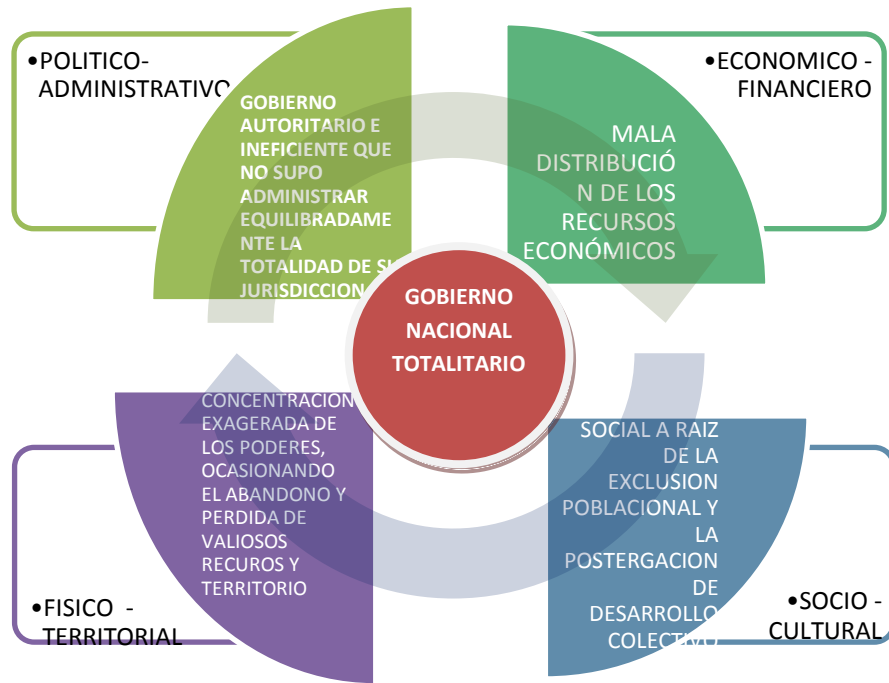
•POLITICO-ADMINISTRATIVO

GOBIERNO AUTORITARIO E INEFICIENTE QUE NO SUPO ADMINISTRAR EQUILIBRADAMENTE LA TOTALIDAD DE SU JURISDICCION

•ECONOMICO - FINANCIERO

MALA DISTRIBUCIÓN DE LOS RECURSOS ECONÓMICOS

GOBIERNO NACIONAL TOTALITARIO

CONCENTRACION EXAGERADA DE LOS PODERES, OCASIONANDO EL ABANDONO Y PERDIDA DE VALIOSOS RECUROS Y TERRITORIO

SOCIAL A RAIZ DE LA EXCLUSION POBLACIONAL Y LA POSTERGACION DE DESARROLLO COLECTIVO

•FISICO - TERRITORIAL

•SOCIO - CULTURAL